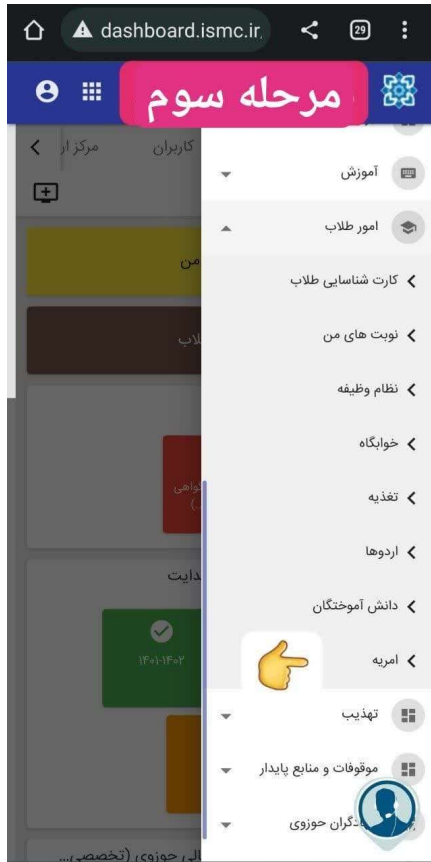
dashboard.ismc.ir

29

مرحله سوم

کاربران

مرکز ار

من

طلاب

گواهی

هدایت

۱۴۰۱-۱۴۰۲

الی حوزوی (تخصصی...

آموزش

امور طلاب

کارت شناسایی طلاب

نوبت های من

نظام وظیفه

خوابگاه

تغذیه

اردوها

دانش آموختگان

امریه

تهذیب

موقوفات و منابع پایدار

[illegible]گران حوزوی